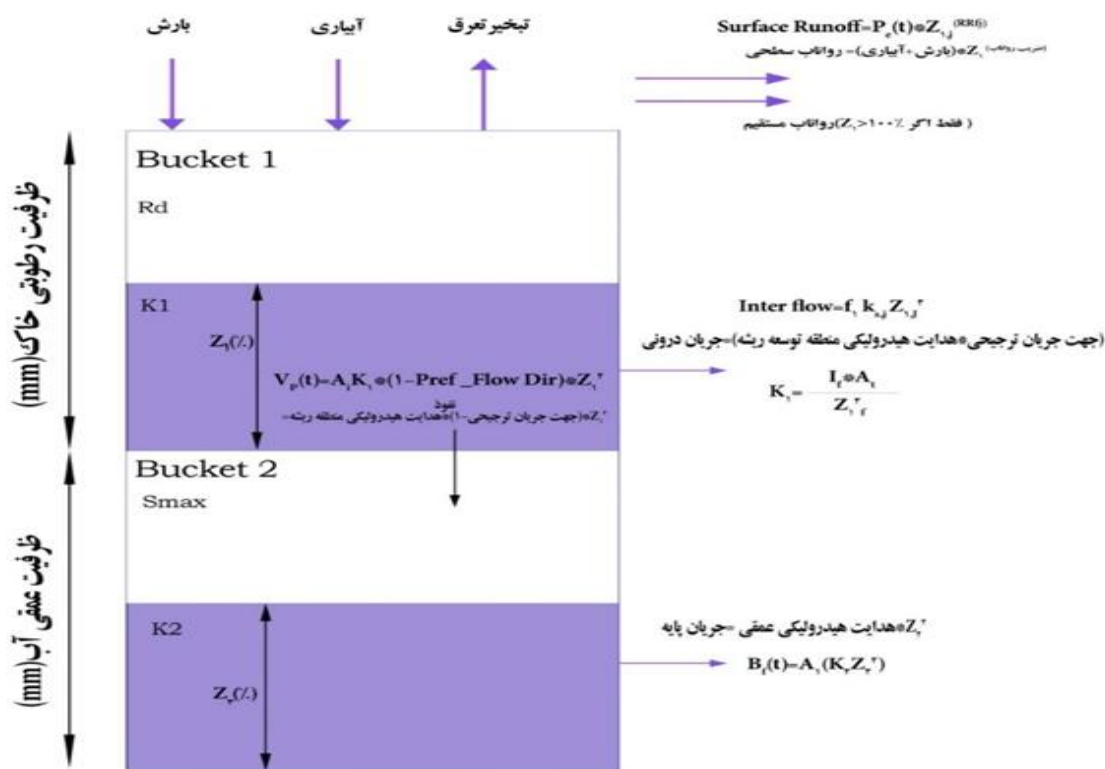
بارش

آبیاری

تبخیر تعرق

Surface Runoff=$P_e(t)*Z_{1,j}^{(RRF)}$

$Z_1$*(بارش+آبیاری)= رواناب سطحی

( فقط اگر $Z_1>100\%$)رواناب مستقیم

ظرفیت رطوبتی خاک(mm)

Bucket 1

Rd

K1

$Z_1(\%)$

$V_p(t)=A_1K_1*(1-Pref\_Flow\ Dir)*Z_1^2$

$Z_1^2$*(جهت جریان ترجیحی-1)*هدایت هیدرولیکی منطقه ریشه= نفوذ

Inter flow=$f_1\ k_{s,j}\ Z_{1,j}^2$

(جهت جریان ترجیحی*هدایت هیدرولیکی منطقه توسعه ریشه)=جریان درونی

$K_1=\frac{I_f*A_1}{Z_1^2 f}$

Bucket 2

Smax

ظرفیت عمقی آب(mm)

K2

$Z_2(\%)$

$Z_2^2$*هدایت هیدرولیکی عمقی =جریان پایه

$B_f(t)=A_1(K_2Z_2^2)$